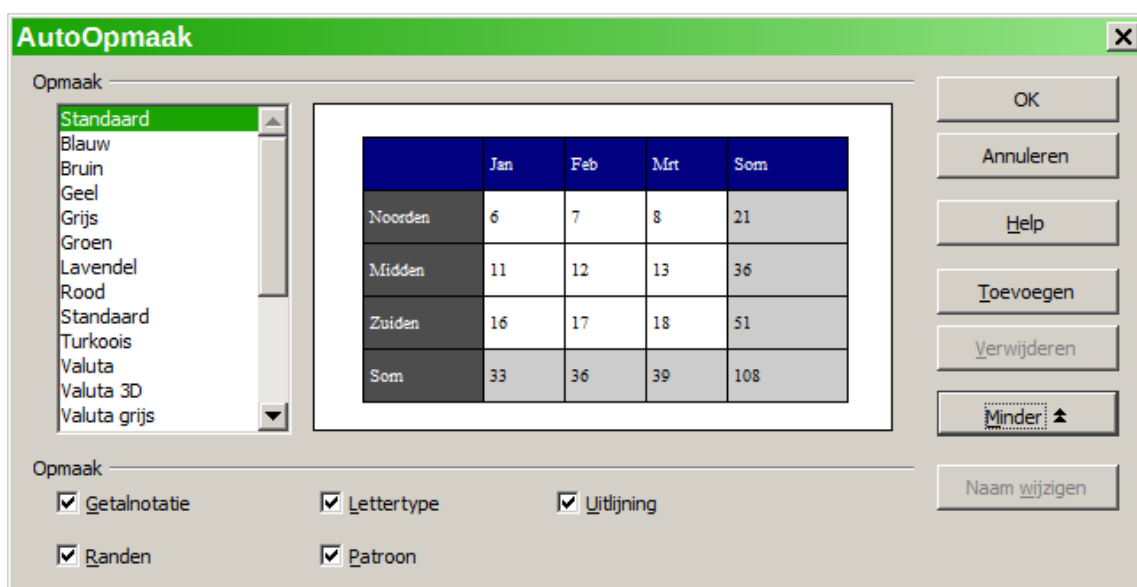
AutoOpmaak

Opmaak

Standaard
Blauw
Bruin
Geel
Grijs
Groen
Lavendel
Rood
Standaard
Turkoois
Valuta
Valuta 3D
Valuta grijs

| | Jan | Feb | Mrt | Som |
|---|---|---|---|---|
| Noorden | 6 | 7 | 8 | 21 |
| Midden | 11 | 12 | 13 | 36 |
| Zuiden | 16 | 17 | 18 | 51 |
| Som | 33 | 36 | 39 | 108 |

OK
Annuleren
Help
Toevoegen
Verwijderen
Minder
Naam wijzigen

Opmaak

Getalnotatie
Lettertype
Uitlijning
Randen
Patroon